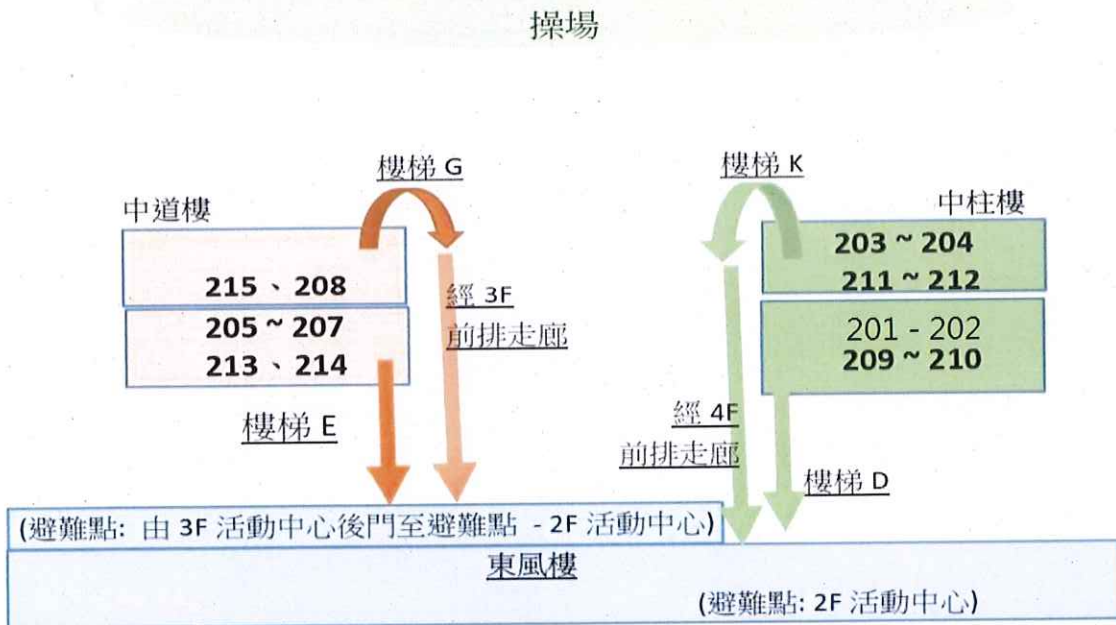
操場

樓梯 G

中道樓

215 、 208

205 ~ 207

213 、 214

經 3F

前排走廊

樓梯 E

樓梯 K

中柱樓

203 ~ 204

211 ~ 212

201 - 202

209 ~ 210

經 4F

前排走廊

樓梯 D

(避難點: 由 3F 活動中心後門至避難點 - 2F 活動中心)

東風樓

(避難點: 2F 活動中心)